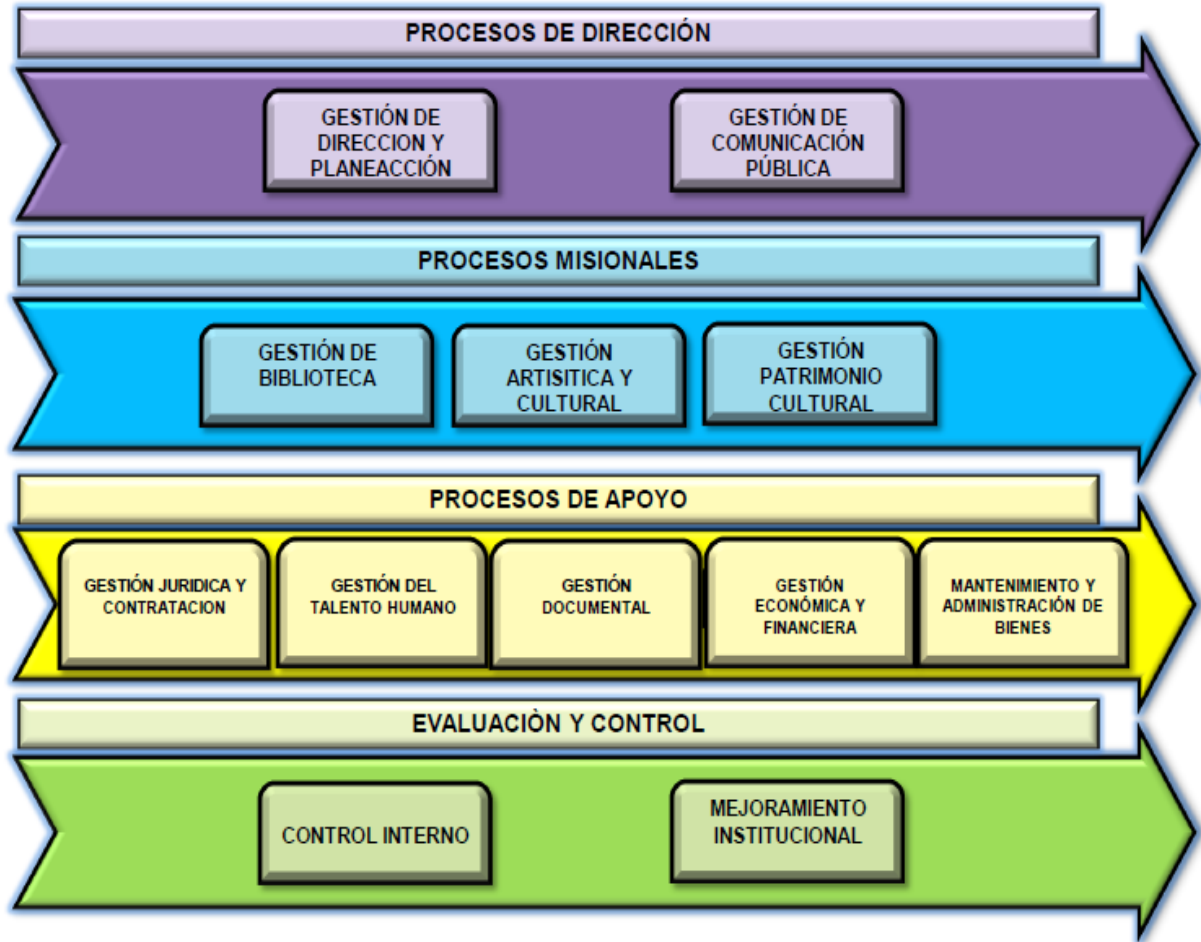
PROCESOS DE DIRECCIÓN

GESTIÓN DE DIRECCION Y PLANEACCIÓN

GESTIÓN DE COMUNICACIÓN PÚBLICA

PROCESOS MISIONALES

GESTIÓN DE BIBLIOTECA

GESTIÓN ARTISITICA Y CULTURAL

GESTIÓN PATRIMONIO CULTURAL

PROCESOS DE APOYO

GESTIÓN JURIDICA Y CONTRATACION

GESTIÓN DEL TALENTO HUMANO

GESTIÓN DOCUMENTAL

GESTIÓN ECONÓMICA Y FINANCIERA

MANTENIMIENTO Y ADMINISTRACIÓN DE BIENES

EVALUACIÒN Y CONTROL

CONTROL INTERNO

MEJORAMIENTO INSTITUCIONAL